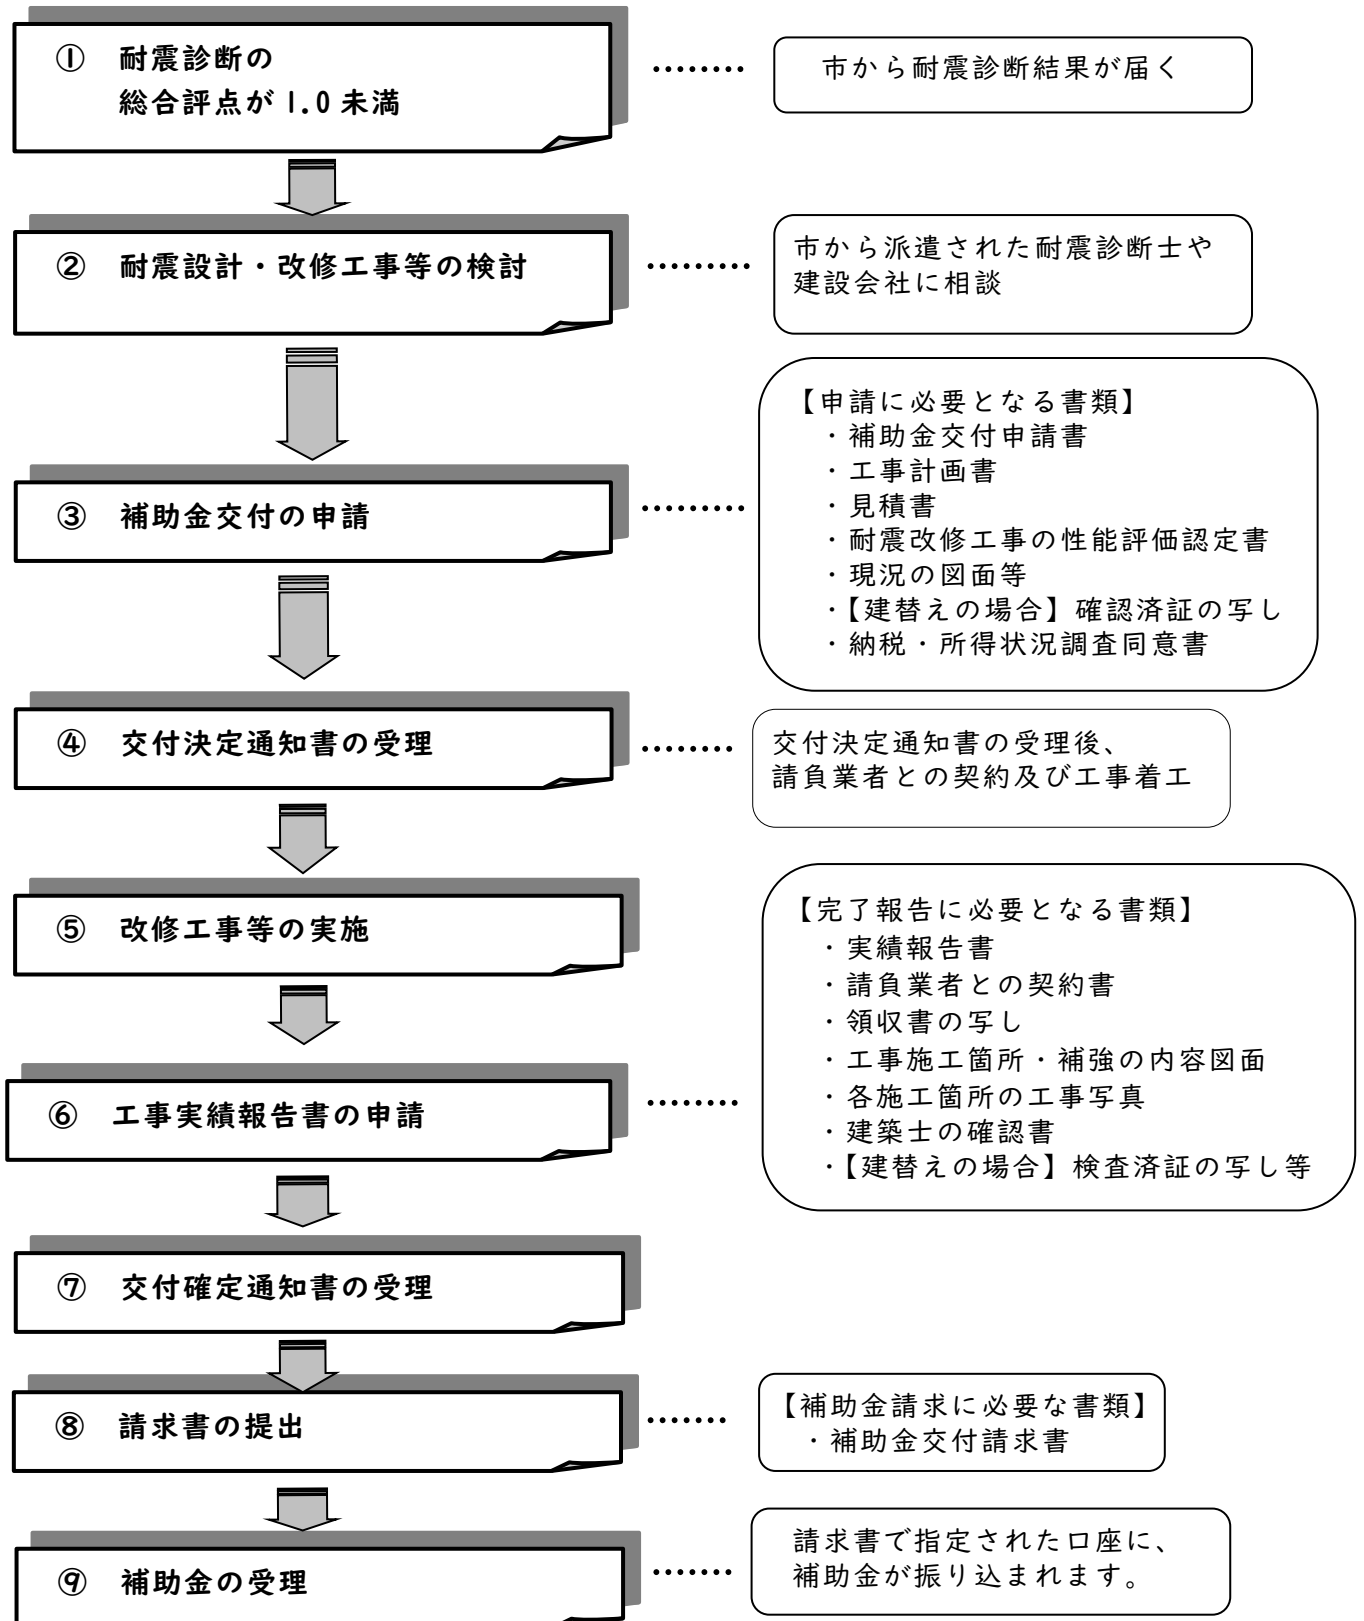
① 耐震診断の
総合評点が 1.0 未満

……… 市から耐震診断結果が届く

② 耐震設計・改修工事等の検討

……… 市から派遣された耐震診断士や
建設会社に相談

【申請に必要となる書類】
・補助金交付申請書
・工事計画書
・見積書
・耐震改修工事の性能評価認定書
・現況の図面等
・【建替えの場合】確認済証の写し
・納税・所得状況調査同意書

③ 補助金交付の申請 ………

④ 交付決定通知書の受理

……… 交付決定通知書の受理後、
請負業者との契約及び工事着工

【完了報告に必要となる書類】
・実績報告書
・請負業者との契約書
・領収書の写し
・工事施工箇所・補強の内容図面
・各施工箇所の工事写真
・建築士の確認書
・【建替えの場合】検査済証の写し等

⑤ 改修工事等の実施

⑥ 工事実績報告書の申請 ………

⑦ 交付確定通知書の受理

⑧ 請求書の提出

……… 【補助金請求に必要な書類】
・補助金交付請求書

⑨ 補助金の受理

……… 請求書で指定された口座に、
補助金が振り込まれます。